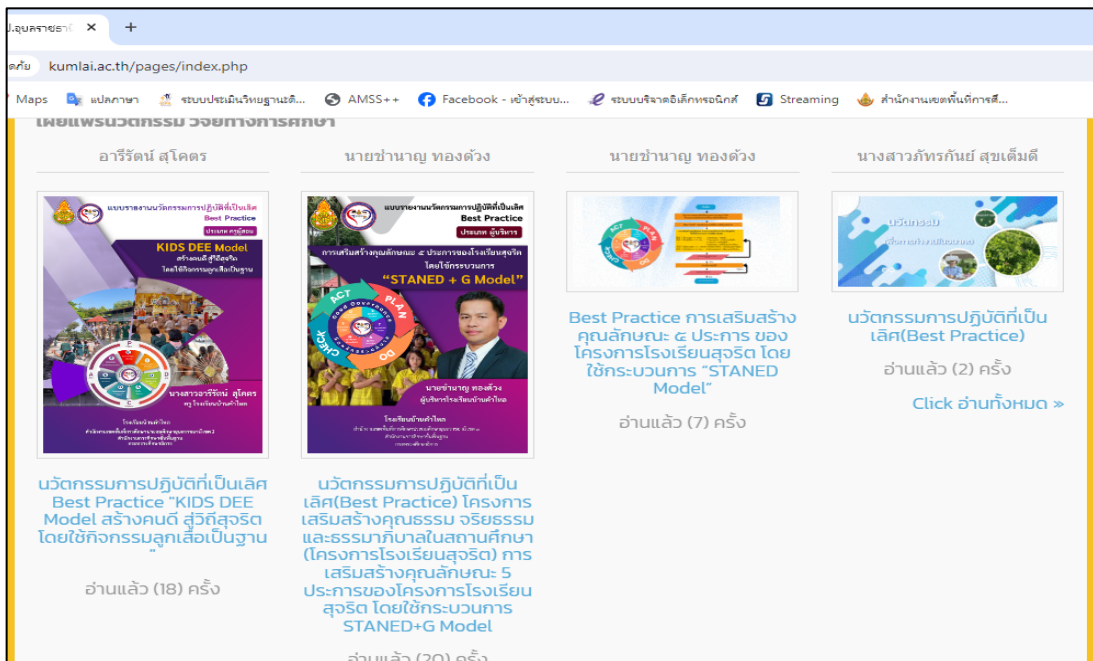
ป.อุบลราชธานี ×   +

ค้นหา kumlai.ac.th/pages/index.php

Maps   แปลภาษา   ระบบประเมินวิทยฐานะดิ...   AMSS++   Facebook - เข้าสู่ระบบ...   ระบบบริจาคอิเล็กทรอนิกส์   Streaming   สำนักงานเขตพื้นที่การศึ...

เผยแพร่นวัตกรรม วิจัยทางการศึกษา

อารีรัตน์ สุโคตร

แบบรายงานนวัตกรรมการปฏิบัติที่เป็นเลิศ Best Practice ประเภท ครูผู้สอน KIDS DEE Model สร้างคนดี สู่วิถีสุจริต โดยใช้กิจกรรมลูกเสือเป็นฐาน นางสาวอารีรัตน์ สุโคตร ครู โรงเรียนบ้านคำไหล

นวัตกรรมการปฏิบัติที่เป็นเลิศ Best Practice "KIDS DEE Model สร้างคนดี สู่วิถีสุจริต โดยใช้กิจกรรมลูกเสือเป็นฐาน"

อ่านแล้ว (18) ครั้ง

นายชำนาญ ทองด้วง

แบบรายงานนวัตกรรมการปฏิบัติที่เป็นเลิศ Best Practice ประเภท ผู้บริหาร การเสริมสร้างคุณลักษณะ ๕ ประการของโรงเรียนสุจริต โดยใช้กระบวนการ "STANED + G Model" ACT PLAN CHECK DO นายชำนาญ ทองด้วง ผู้บริหารโรงเรียนบ้านคำไหล

นวัตกรรมการปฏิบัติที่เป็นเลิศ(Best Practice) โครงการเสริมสร้างคุณธรรม จริยธรรม และธรรมาภิบาลในสถานศึกษา (โครงการโรงเรียนสุจริต) การเสริมสร้างคุณลักษณะ 5 ประการของโครงการโรงเรียนสุจริต โดยใช้กระบวนการ STANED+G Model

อ่านแล้ว (20) ครั้ง

นายชำนาญ ทองด้วง

Best Practice การเสริมสร้างคุณลักษณะ ๕ ประการ ของโครงการโรงเรียนสุจริต โดยใช้กระบวนการ "STANED Model"

อ่านแล้ว (7) ครั้ง

นางสาวภัทรกันย์ สุขเต็มดี

นวัตกรรม

นวัตกรรมการปฏิบัติที่เป็นเลิศ(Best Practice)

อ่านแล้ว (2) ครั้ง

Click อ่านทั้งหมด »